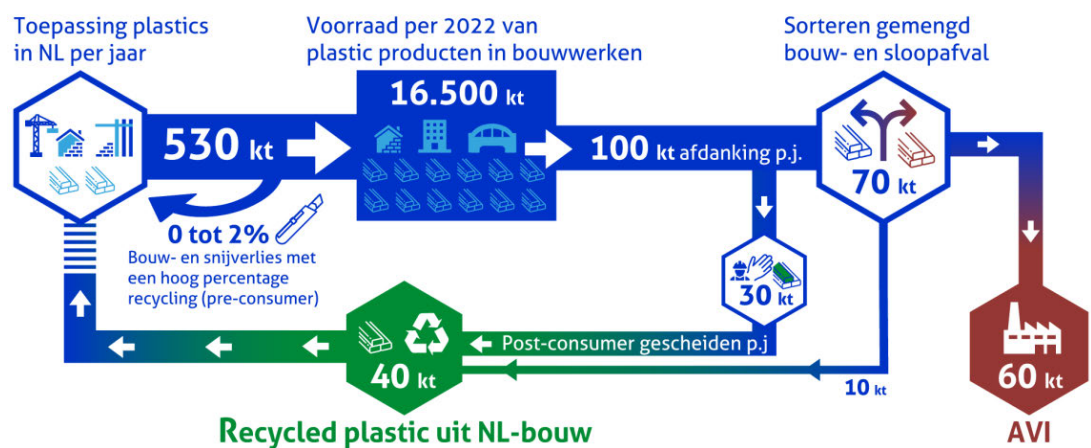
Toepassing plastics in NL per jaar

Voorraad per 2022 van plastic producten in bouwwerken

Sorteren gemengd bouw- en sloopafval

16.500 kt

530 kt

100 kt afdanking p.j.

70 kt

0 tot 2%

Bouw- en snijverlies met een hoog percentage recycling (pre-consumer)

30 kt

Post-consumer gescheiden p.j

40 kt

10 kt

60 kt

Recycled plastic uit NL-bouw

AVI